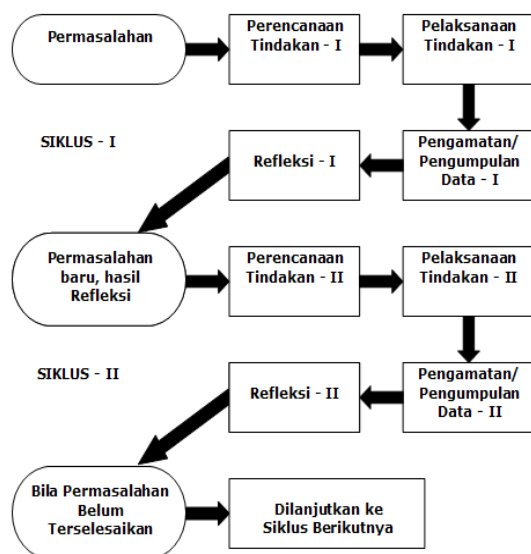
Permasalahan

Perencanaan Tindakan - I

Pelaksanaan Tindakan - I

SIKLUS - I

Refleksi - I

Pengamatan/ Pengumpulan Data - I

Permasalahan baru, hasil Refleksi

Perencanaan Tindakan - II

Pelaksanaan Tindakan - II

SIKLUS - II

Refleksi - II

Pengamatan/ Pengumpulan Data - II

Bila Permasalahan Belum Terselesaikan

Dilanjutkan ke Siklus Berikutnya